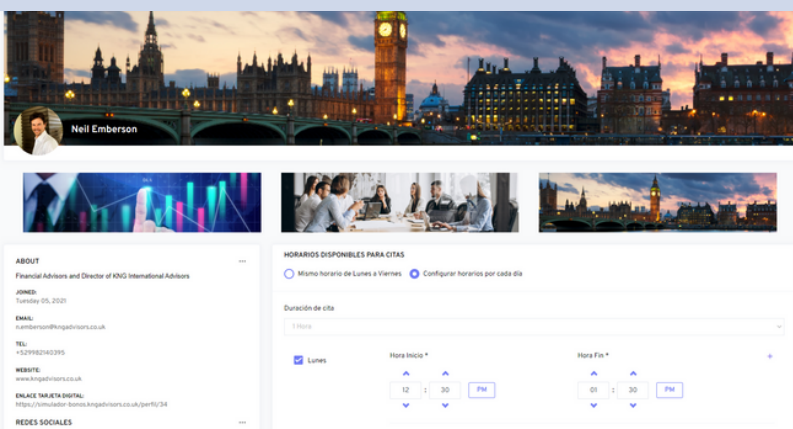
Neil Emberson

ABOUT

Financial Advisors and Director of KNG International Advisors

JOINED:
Tuesday 05, 2021

EMAIL:
n.emberson@kngadvisors.co.uk

TEL:
+529982140395

WEBSITE:
www.kngadvisors.co.uk

ENLACE TARJETA DIGITAL:
https://simulador-bonos.kngadvisors.co.uk/perfil/34

REDES SOCIALES

HORARIOS DISPONIBLES PARA CITAS

Mismo horario de Lunes a Viernes
Configurar horarios por cada día

Duración de cita

1 Hora

Lunes

Hora Inicio *

12 : 30 PM

Hora Fin *

01 : 30 PM